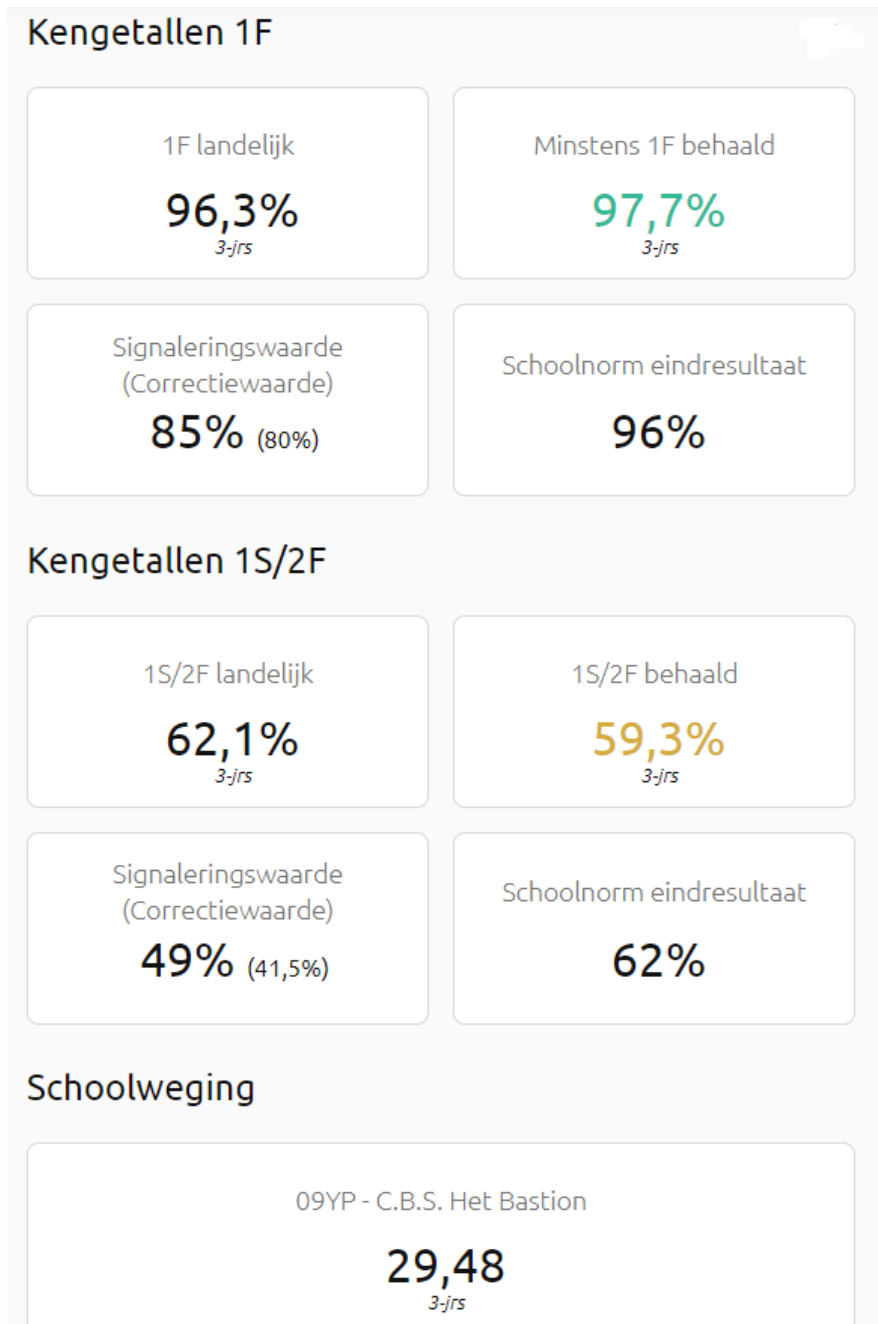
Kengetallen 1F

1F landelijk
96,3%
3-jrs

Minstens 1F behaald
97,7%
3-jrs

Signaleringswaarde (Correctiewaarde)
85% (80%)

Schoolnorm eindresultaat
96%

Kengetallen 1S/2F

1S/2F landelijk
62,1%
3-jrs

1S/2F behaald
59,3%
3-jrs

Signaleringswaarde (Correctiewaarde)
49% (41,5%)

Schoolnorm eindresultaat
62%

Schoolweging

09YP - C.B.S. Het Bastion
29,48
3-jrs